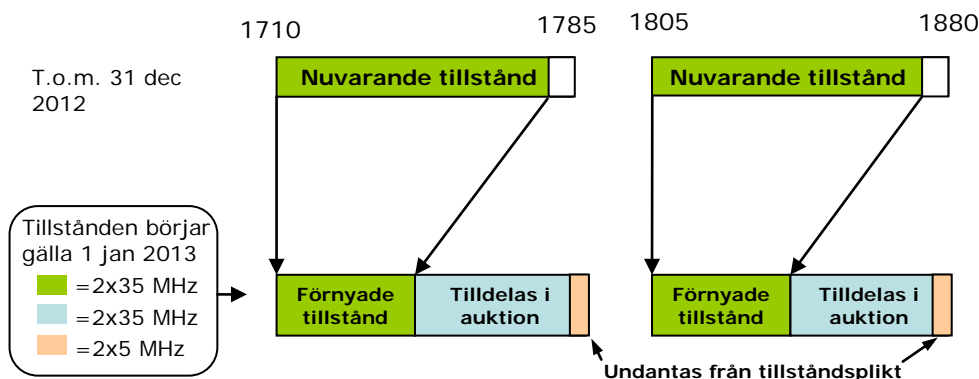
1710

1785

1805

1880

T.o.m. 31 dec 2012

Nuvarande tillstånd

Nuvarande tillstånd

Tillstånden börjar gälla 1 jan 2013

=2x35 MHz

=2x35 MHz

=2x5 MHz

Förnyade tillstånd

Tilldelas i auktion

Förnyade tillstånd

Tilldelas i auktion

Undantas från tillståndsplikt